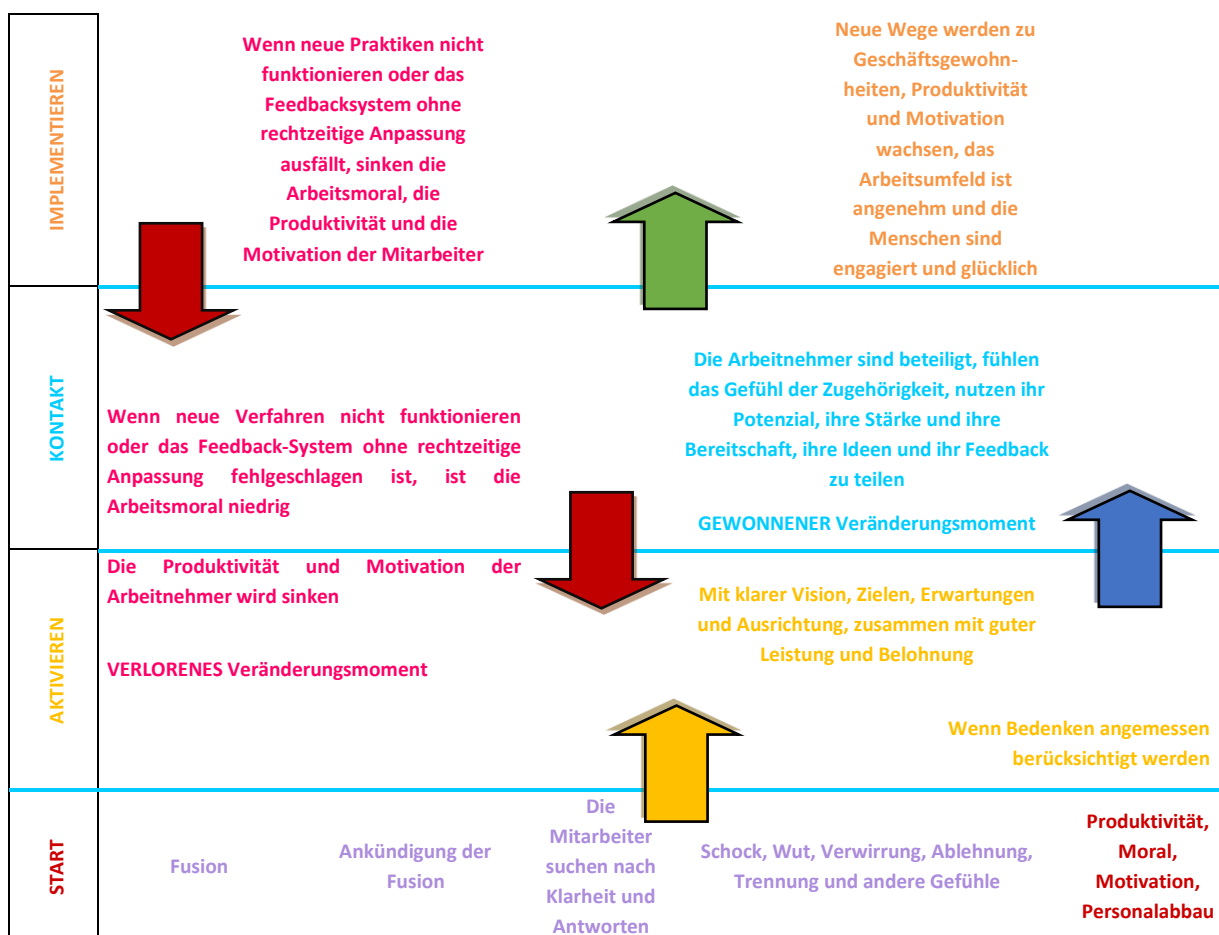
IMPLEMENTIEREN

Wenn neue Praktiken nicht funktionieren oder das Feedbacksystem ohne rechtzeitige Anpassung ausfällt, sinken die Arbeitsmoral, die Produktivität und die Motivation der Mitarbeiter

Neue Wege werden zu Geschäftsgewohnheiten, Produktivität und Motivation wachsen, das Arbeitsumfeld ist angenehm und die Menschen sind engagiert und glücklich

KONTAKT

Wenn neue Verfahren nicht funktionieren oder das Feedback-System ohne rechtzeitige Anpassung fehlgeschlagen ist, ist die Arbeitsmoral niedrig

Die Arbeitnehmer sind beteiligt, fühlen das Gefühl der Zugehörigkeit, nutzen ihr Potenzial, ihre Stärke und ihre Bereitschaft, ihre Ideen und ihr Feedback zu teilen

GEWONNENER Veränderungsmoment

AKTIVIEREN

Die Produktivität und Motivation der Arbeitnehmer wird sinken

VERLORENES Veränderungsmoment

Mit klarer Vision, Zielen, Erwartungen und Ausrichtung, zusammen mit guter Leistung und Belohnung

Wenn Bedenken angemessen berücksichtigt werden

START

Fusion

Ankündigung der Fusion

Die Mitarbeiter suchen nach Klarheit und Antworten

Schock, Wut, Verwirrung, Ablehnung, Trennung und andere Gefühle

Produktivität, Moral, Motivation, Personalabbau